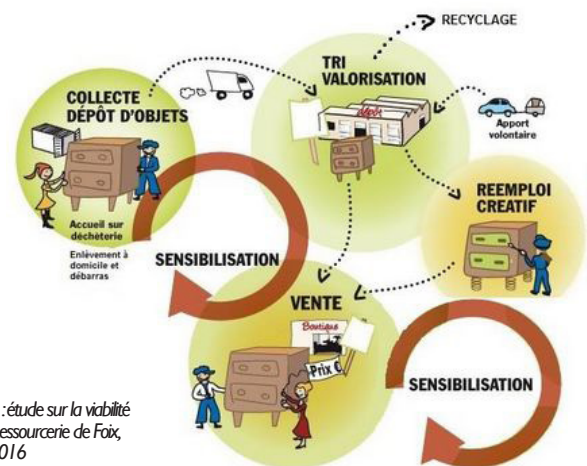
RECYCLAGE

TRI VALORISATION

COLLECTE DÉPÔT D'OBJETS

Apport volontaire

REEMPLOI CREATIF

Accueil sur déchèterie

Enlèvement à domicile et débarras

SENSIBILISATION

VENTE

Boutique

Prix C

SENSIBILISATION

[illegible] : étude sur la viabilité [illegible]essourcerie de Foix, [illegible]016